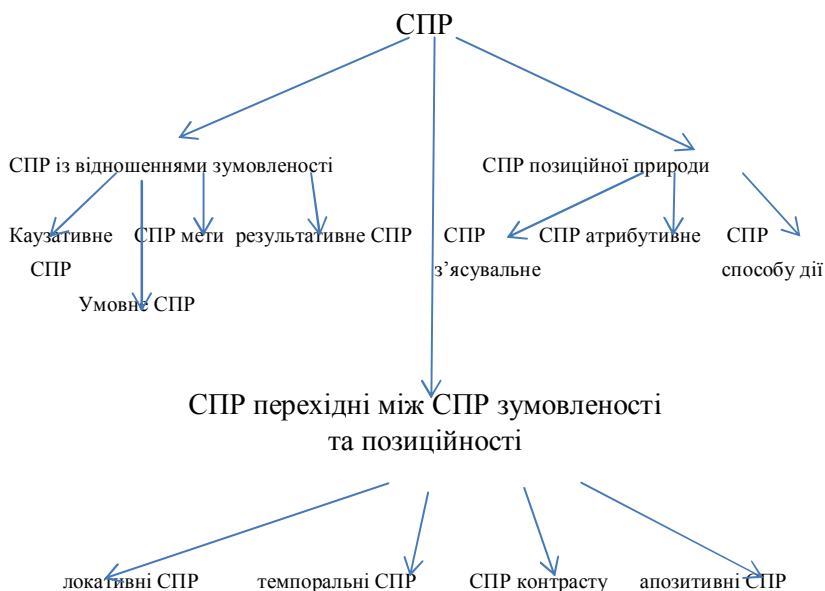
СПР

СПР із відношеннями зумовленості

СПР позиційної природи

Каузативне СПР

СПР мети

результативне СПР

Умовне СПР

СПР з'ясувальне

СПР атрибутивне

СПР способу дії

СПР перехідні між СПР зумовленості та позиційності

локативні СПР

темпоральні СПР

СПР контрасту

апозитивні СПР